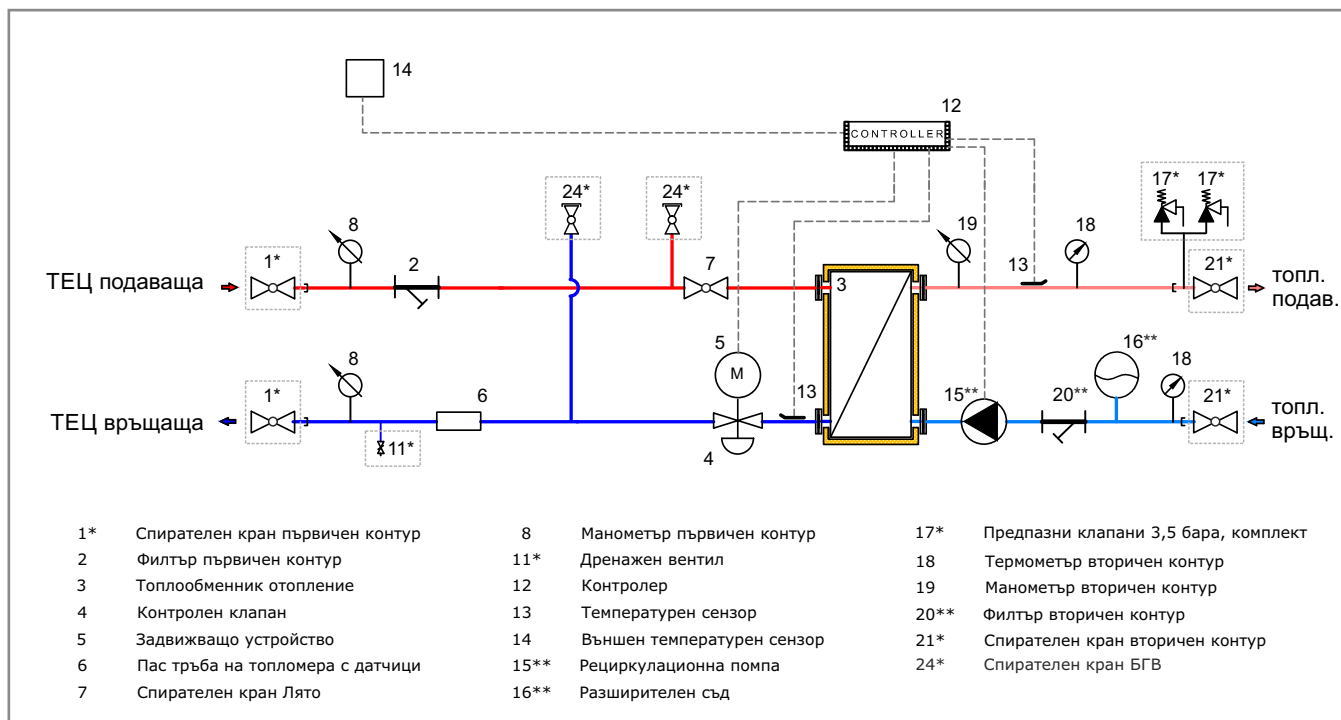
14

12

CONTROLLER

24* 24*

17* 17*

8 2 7 3 19 18 13

1* 21*

ТЕЦ подаваща

топл. подав.

5

M

16**

8

1* 6 13 15** 20** 18 21*

ТЕЦ връщаща

топл. връщ.

11*

4

| | | | | | |
|---|---|---|---|---|---|
| 1* | Спирателен кран първичен контур | 8 | Манометър първичен контур | 17* | Предпазни клапани 3,5 бара, комплект |
| 2 | Филтър първичен контур | 11* | Дренажен вентил | 18 | Термометър вторичен контур |
| 3 | Топлообменник отопление | 12 | Контролер | 19 | Манометър вторичен контур |
| 4 | Контролен клапан | 13 | Температурен сензор | 20** | Филтър вторичен контур |
| 5 | Задвижващо устройство | 14 | Външен температурен сензор | 21* | Спирателен кран вторичен контур |
| 6 | Пас тръба на топломера с датчици | 15** | Рециркулационна помпа | 24* | Спирателен кран БГВ |
| 7 | Спирателен кран Лято | 16** | Разширителен съд | | |